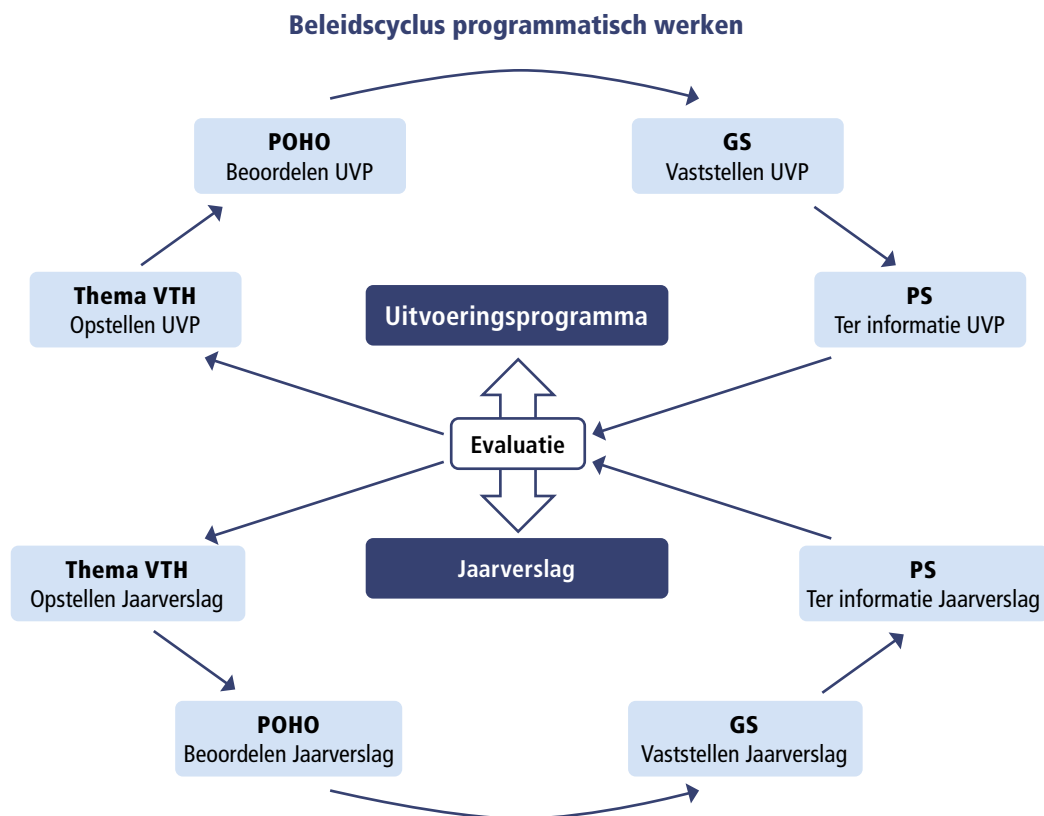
Beleidscyclus programmatisch werken

POHO
Beoordelen UVP

GS
Vaststellen UVP

Thema VTH
Opstellen UVP

Uitvoeringsprogramma

PS
Ter informatie UVP

Evaluatie

Thema VTH
Opstellen Jaarverslag

Jaarverslag

PS
Ter informatie Jaarverslag

POHO
Beoordelen Jaarverslag

GS
Vaststellen Jaarverslag